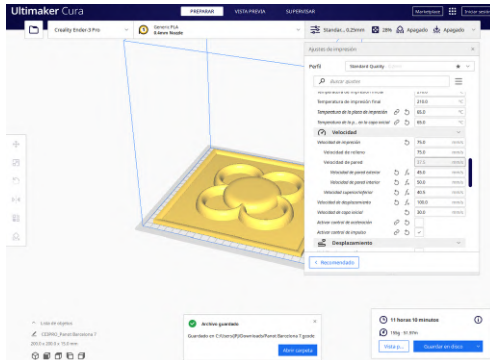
Ultimaker Cura

PREPARAR VISTA PREVIA SUPERVISAR

Marketplace Iniciar sesión

Creality Ender-3 Pro

Generic PLA
0.4mm Nozzle

Standar... 0.2mm 20% Apagado Apagado

Ajustes de impresión

Perfil Standard Quality

Buscar ajustes

Temperatura de impresión final 210.0 °C
Temperatura de la placa de impresión 65.0 °C
Temperatura de la p... en la capa inicial 65.0 °C

Velocidad

Velocidad de impresión 75.0 mm/s
Velocidad de relleno 75.0 mm/s
Velocidad de pared 37.5 mm/s
Velocidad de pared exterior 45.0 mm/s
Velocidad de pared interior 50.0 mm/s
Velocidad superior/inferior 40.5 mm/s
Velocidad de desplazamiento 100.0 mm/s
Velocidad de capa inicial 30.0 mm/s
Activar control de aceleración
Activar control de impulso

Desplazamiento

< Recomendado

Lista de objetos
CE3PRO_Panot Barcelona 7
200.0 x 200.0 x 10.0 mm

Archivo guardado
Guardado en C:\Users\PJ\Downloads\Panot Barcelona 7.gcode
Abrir carpeta

11 horas 10 minutos
155g · 51.91m
Vista p... Guardar en disco